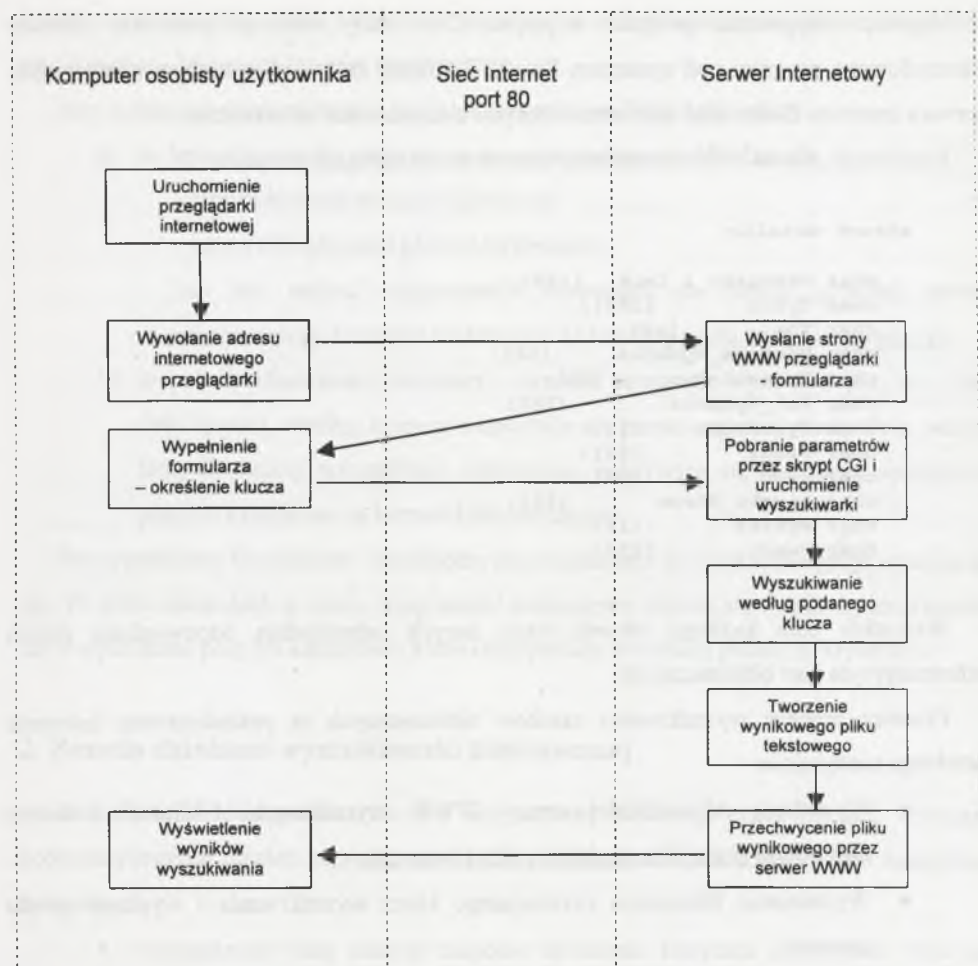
Komputer osobisty użytkownika

Sieć Internet port 80

Serwer Internetowy

Uruchomienie przeglądarki internetowej

Wywołanie adresu internetowego przeglądarki

Wysłanie strony WWW przeglądarki - formularza

Wypełnienie formularza – określenie klucza

Pobranie parametrów przez skrypt CGI i uruchomienie wyszukiwarki

Wyszukiwanie według podanego klucza

Tworzenie wynikowego pliku tekstowego

Wyświetlenie wyników wyszukiwania

Przechwycenie pliku wynikowego przez serwer WWW